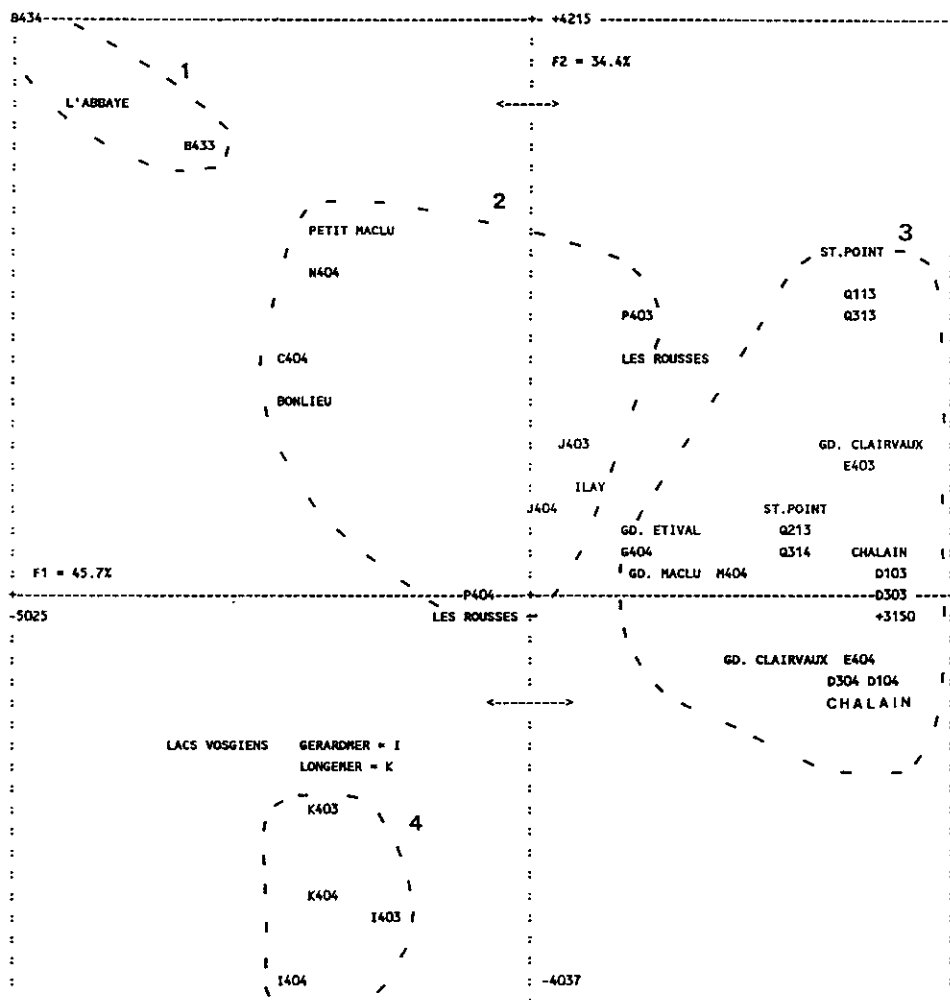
B434 +4215

F2 = 34.4%

1

L'ABBAYE

B433

2

PETIT MACLU

N404

C404

BONLIEU

3

ST.POINT

Q113

Q313

P403

LES ROUSSES

J403

GD. CLAIRVAUX

E403

ILAY

J404

GD. ETIVAL

G404

ST.POINT

Q213

Q314

CHALAIN

F1 = 45.7%

GD. MACLU M404

D103

P404

D303

-5025

LES ROUSSES

+3150

GD. CLAIRVAUX E404

D304 D104

CHALAIN

LACS VOSGIENS GERARDMER = I

LONGEMER = K

K403

4

K404

I403

I404

-4037